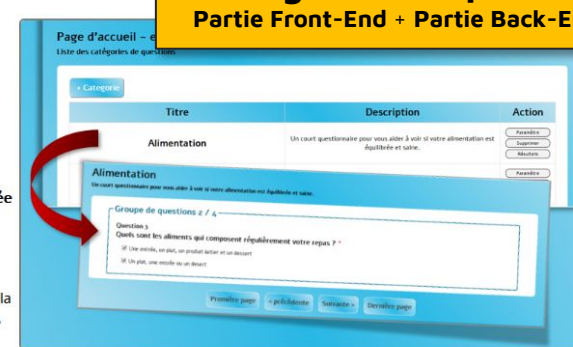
Partie Front-End + Partie Back-E

Page d'accueil – e

Liste des catégories de questions

+ Categorie

| Titre | Description | Action |
|---|---|---|
| Alimentation | Un court questionnaire pour vous aider à voir si votre alimentation est équilibrée et saine. | Paramètre Supprimer Résultats |
| | | Paramètre |

Alimentation

Un court questionnaire pour vous aider à voir si votre alimentation est équilibrée et saine.

Groupe de questions 2 / 4

Question 3
Quels sont les aliments qui composent régulièrement votre repas ? *

Une entrée, un plat, un produit laitier et un dessert

Un plat, une entrée ou un dessert

Première page « précédente Suivante » Dernière page

ée

la